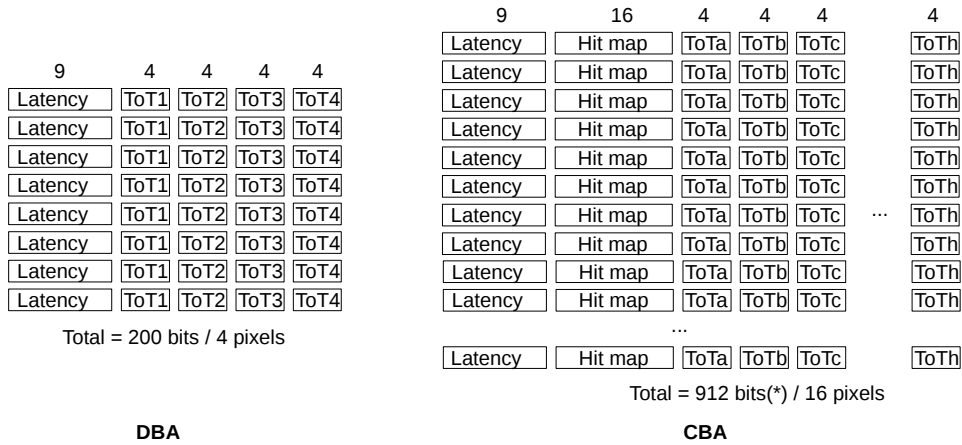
9 4 4 4 4

| Latency | ToT1 | ToT2 | ToT3 | ToT4 |
|---|---|---|---|---|
| Latency | ToT1 | ToT2 | ToT3 | ToT4 |
| Latency | ToT1 | ToT2 | ToT3 | ToT4 |
| Latency | ToT1 | ToT2 | ToT3 | ToT4 |
| Latency | ToT1 | ToT2 | ToT3 | ToT4 |
| Latency | ToT1 | ToT2 | ToT3 | ToT4 |
| Latency | ToT1 | ToT2 | ToT3 | ToT4 |
| Latency | ToT1 | ToT2 | ToT3 | ToT4 |

Total = 200 bits / 4 pixels

DBA

9 16 4 4 4 4

| Latency | Hit map | ToTa | ToTb | ToTc | | ToTh |
|---|---|---|---|---|---|---|
| Latency | Hit map | ToTa | ToTb | ToTc | | ToTh |
| Latency | Hit map | ToTa | ToTb | ToTc | | ToTh |
| Latency | Hit map | ToTa | ToTb | ToTc | | ToTh |
| Latency | Hit map | ToTa | ToTb | ToTc | | ToTh |
| Latency | Hit map | ToTa | ToTb | ToTc | ... | ToTh |
| Latency | Hit map | ToTa | ToTb | ToTc | | ToTh |
| Latency | Hit map | ToTa | ToTb | ToTc | | ToTh |
| Latency | Hit map | ToTa | ToTb | ToTc | | ToTh |

...

| Latency | Hit map | ToTa | ToTb | ToTc | | ToTh |
|---|---|---|---|---|---|---|

Total = 912 bits(*) / 16 pixels

CBA